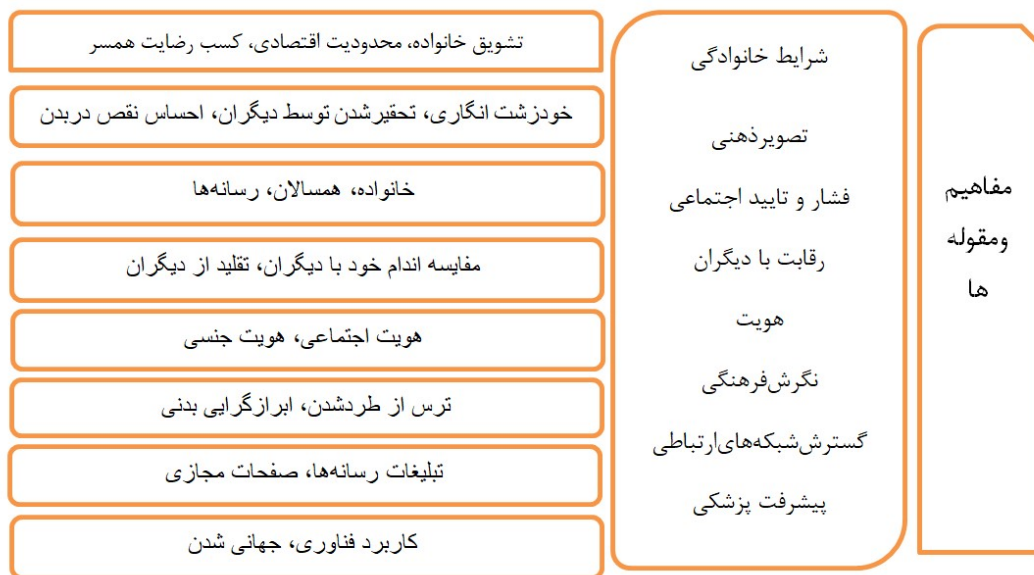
مفاهیم ومقوله ها

شرایط خانوادگی

تصویرذهنی

فشار و تایید اجتماعی

رقابت با دیگران

هویت

نگرش‌فرهنگی

گسترش‌شبکه‌های‌ارتباطی

پیشرفت پزشکی

تشویق خانواده، محدودیت اقتصادی، کسب رضایت همسر

خودزشت انگاری، تحقیرشدن توسط دیگران، احساس نقص دربدن

خانواده، همسالان، رسانه‌ها

مقایسه اندام خود با دیگران، تقلید از دیگران

هویت اجتماعی، هویت جنسی

ترس از طردشدن، ابزارگرایی بدنی

تبلیغات رسانه‌ها، صفحات مجازی

کاربرد فناوری، جهانی شدن